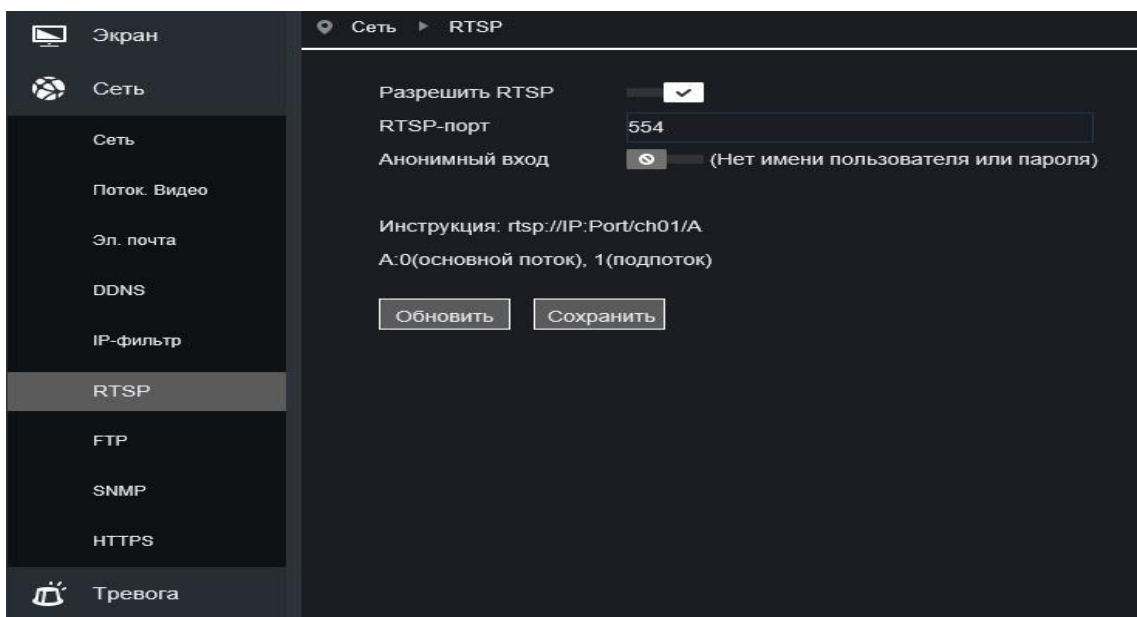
Экран
Сеть
Сеть
Поток. Видео
Эл. почта
DDNS
IP-фильтр
RTSP
FTP
SNMP
HTTPS
Тревога

Сеть ▸ RTSP

Разрешить RTSP
RTSP-порт 554
Анонимный вход (Нет имени пользователя или пароля)

Инструкция: rtsp://IP:Port/ch01/A
A:0(основной поток), 1(подпоток)

Обновить Сохранить